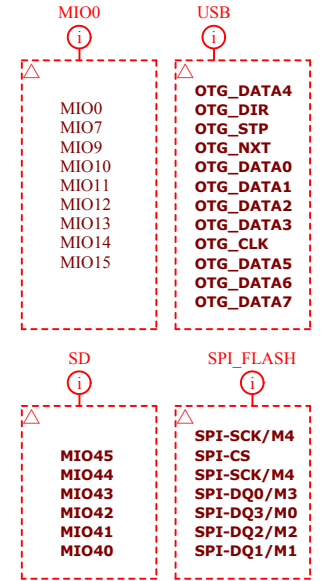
MIO0
i
MIO0
MIO7
MIO9
MIO10
MIO11
MIO12
MIO13
MIO14
MIO15

USB
i
OTG_DATA4
OTG_DIR
OTG_STP
OTG_NXT
OTG_DATA0
OTG_DATA1
OTG_DATA2
OTG_DATA3
OTG_CLK
OTG_DATA5
OTG_DATA6
OTG_DATA7

SD
i
MIO45
MIO44
MIO43
MIO42
MIO41
MIO40

SPI_FLASH
i
SPI-SCK/M4
SPI-CS
SPI-SCK/M4
SPI-DQ0/M3
SPI-DQ3/M0
SPI-DQ2/M2
SPI-DQ1/M1